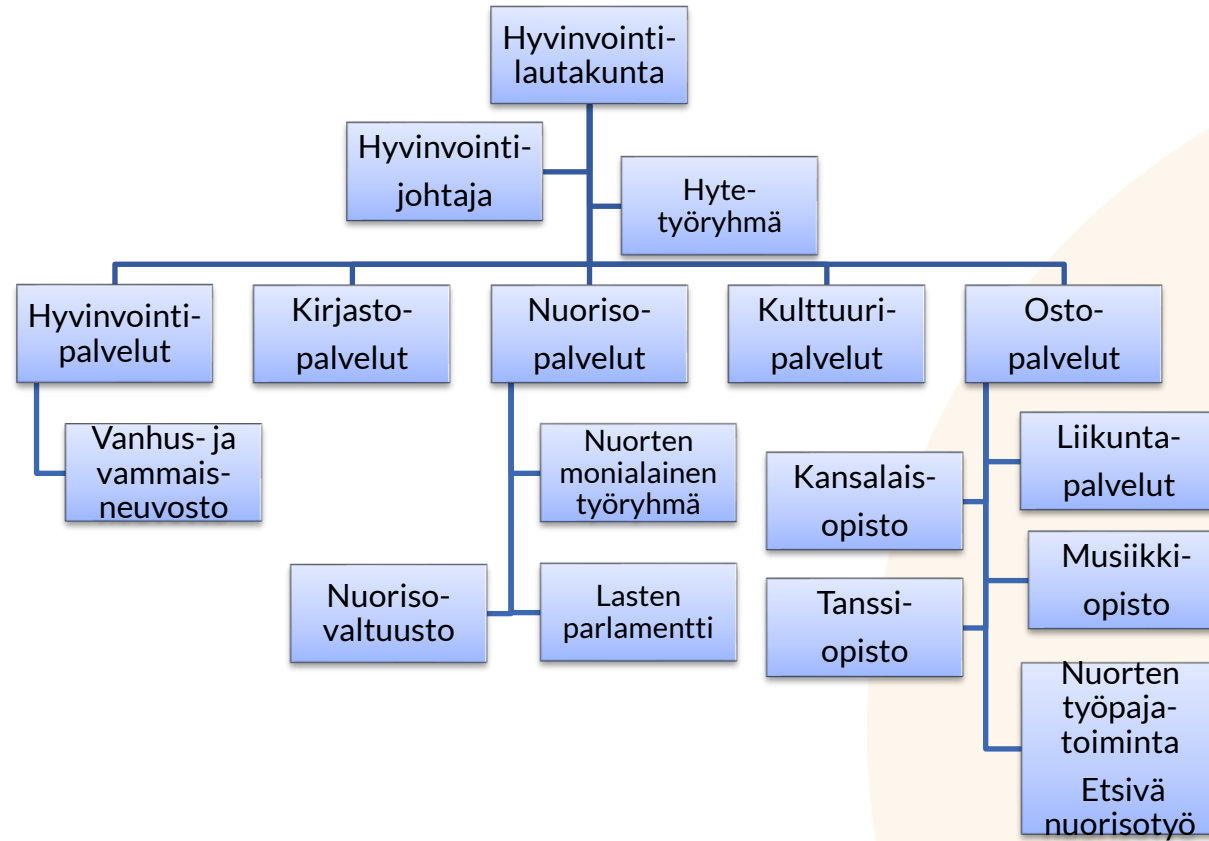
Hyvinvointilautakunta

Hyvinvointijohtaja

Hyte-työryhmä

Hyvinvointipalvelut

Kirjastopalvelut

Nuorisopalvelut

Kulttuuripalvelut

Ostopalvelut

Vanhus- ja vammaisneuvosto

Nuorten monialainen työryhmä

Nuorisovaltuusto

Lasten parlamentti

Kansalaisopisto

Tanssiopisto

Liikuntapalvelut

Musiikkiopisto

Nuorten työpajatoiminta
Etsivä nuorisotyö